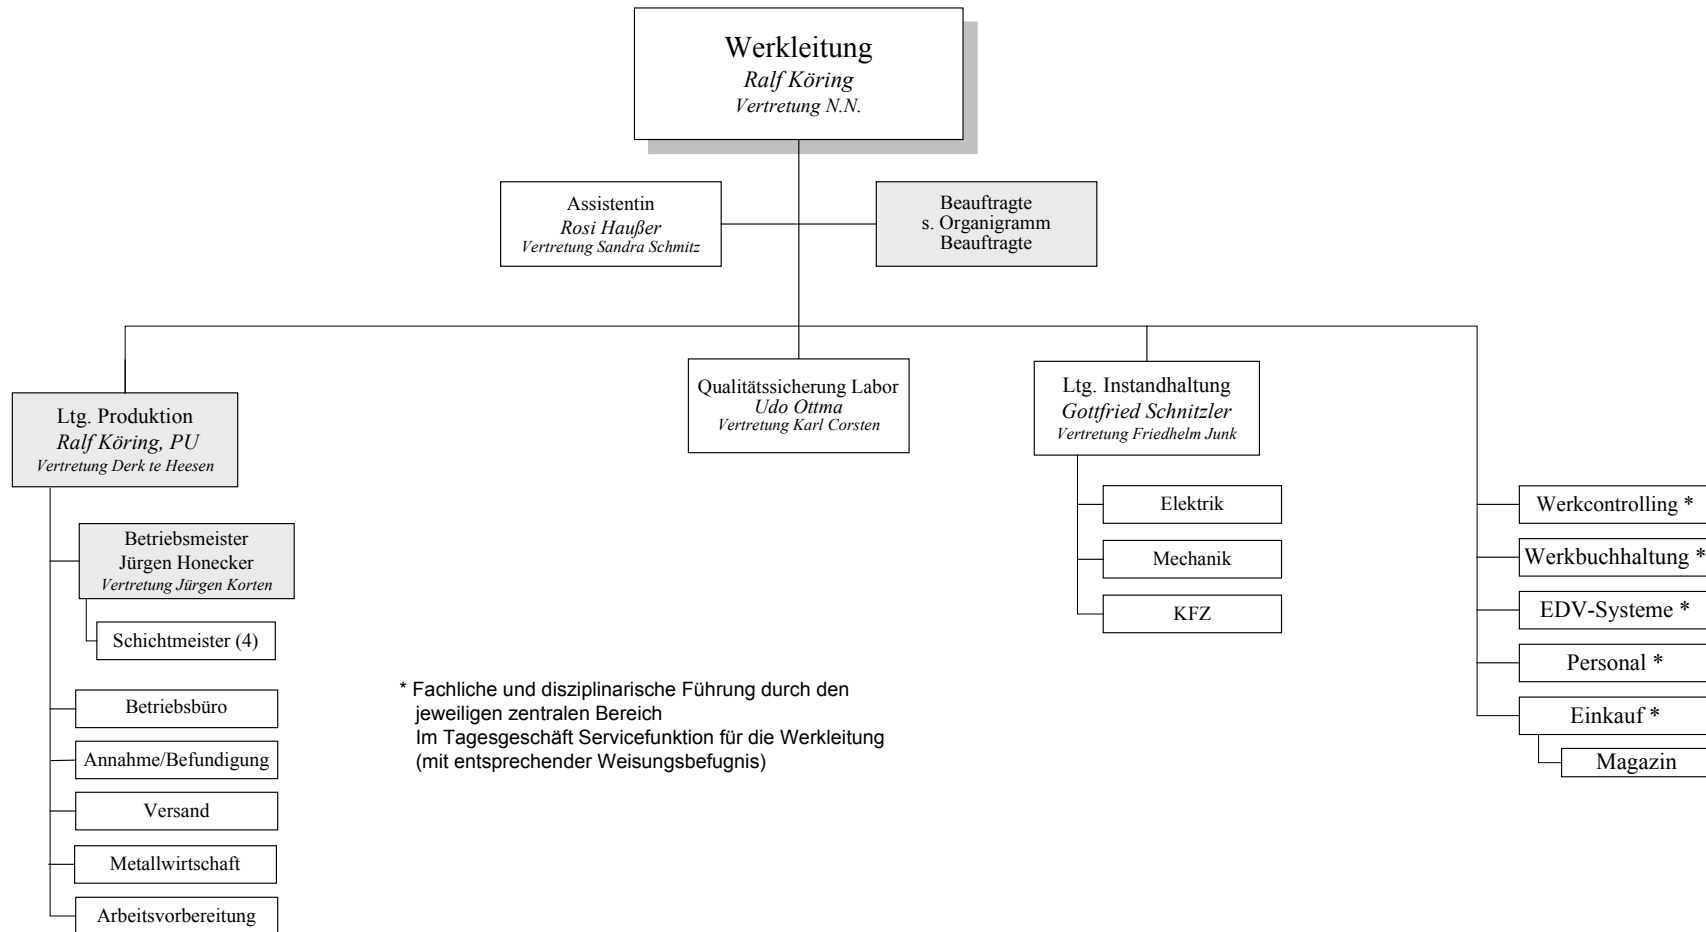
Werkleitung
Ralf Köring
Vertretung N.N.

Assistentin
Rosi Haußer
Vertretung Sandra Schmitz

Beauftragte
s. Organigramm
Beauftragte

Ltg. Produktion
Ralf Köring, PU
Vertretung Derk te Heesen

Qualitätssicherung Labor
Udo Ottma
Vertretung Karl Corsten

Ltg. Instandhaltung
Gottfried Schnitzler
Vertretung Friedhelm Junk

Elektrik

Mechanik

KFZ

Werkcontrolling *

Werkbuchhaltung *

EDV-Systeme *

Personal *

Einkauf *

Magazin

Betriebsmeister
Jürgen Honecker
Vertretung Jürgen Korten

Schichtmeister (4)

Betriebsbüro

Annahme/Befundigung

Versand

Metallwirtschaft

Arbeitsvorbereitung

* Fachliche und disziplinarische Führung durch den jeweiligen zentralen Bereich
Im Tagesgeschäft Servicefunktion für die Werkleitung (mit entsprechender Weisungsbefugnis)